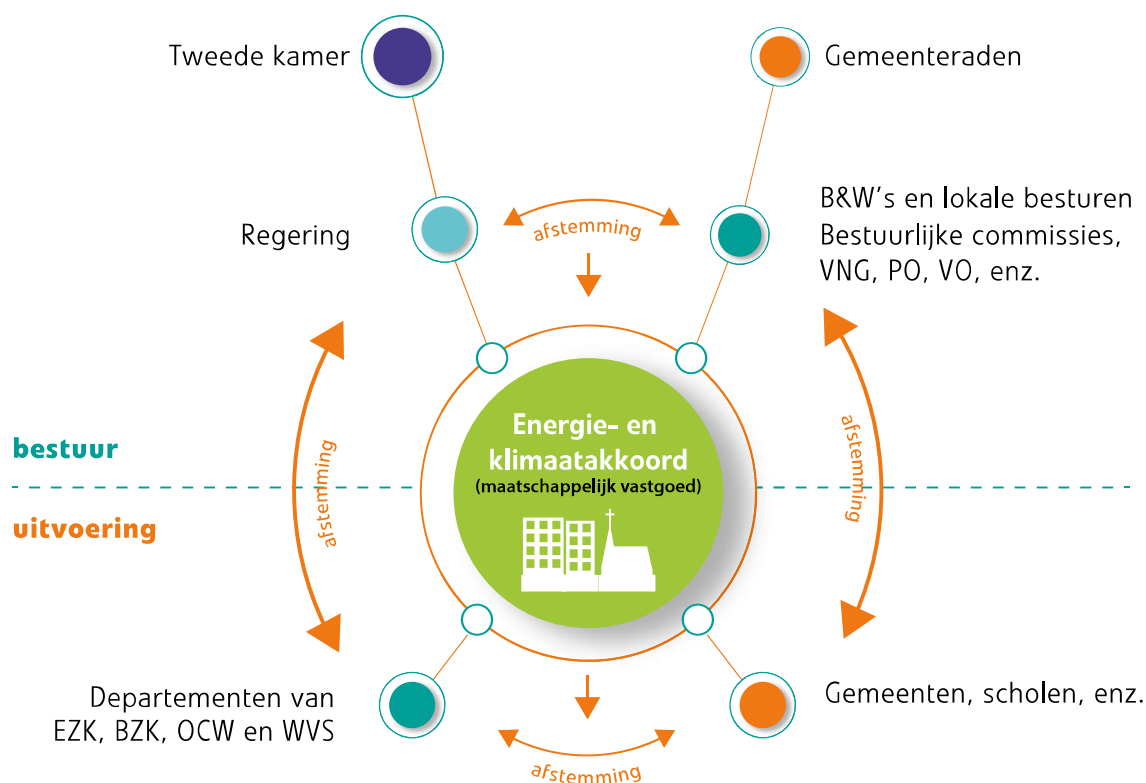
Tweede kamer

Gemeenteraden

Regering

afstemming

B&W's en lokale besturen
Bestuurlijke commissies,
VNG, PO, VO, enz.

bestuur

afstemming

Energie- en klimaatakkoord
(maatschappelijk vastgoed)

afstemming

uitvoering

Departementen van
EZK, BZK, OCW en WVS

Gemeenten, scholen, enz.

afstemming